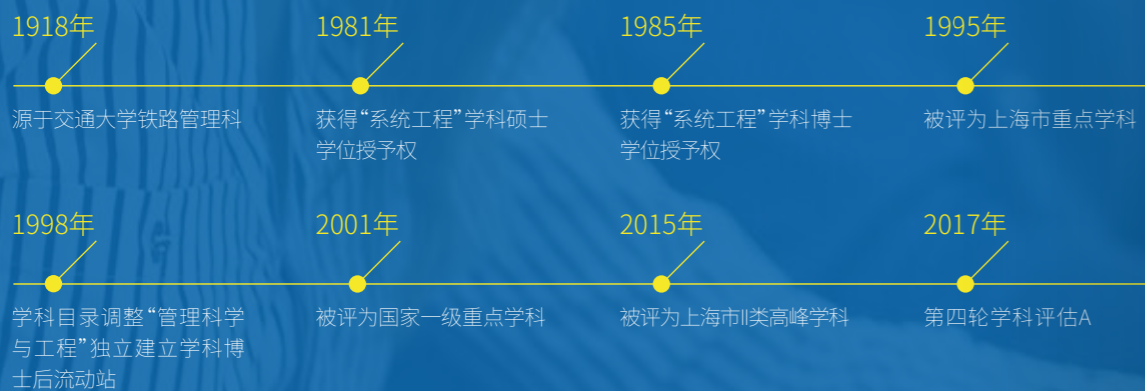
1918年

源于交通大学铁路管理科

1981年

获得“系统工程”学科硕士学位授予权

1985年

获得“系统工程”学科博士学位授予权

1995年

被评为上海市重点学科

1998年

学科目录调整“管理科学与工程”独立建立学科博士后流动站

2001年

被评为国家一级重点学科

2015年

被评为上海市II类高峰学科

2017年

第四轮学科评估A